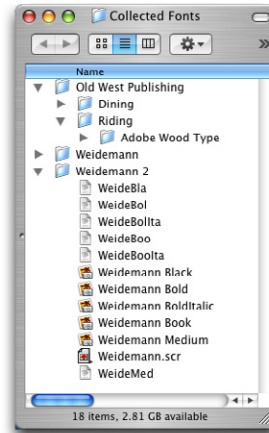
Collected Fonts

Name

Old West Publishing
Dining
Riding
Adobe Wood Type
Weidemann
Weidemann 2
WeideBla
WeideBol
WeideBollta
WeideBoo
WeideBoolta
Weidemann Black
Weidemann Bold
Weidemann BoldItalic
Weidemann Book
Weidemann Medium
Weidemann.scr
WeideMed

18 items, 2.81 GB available